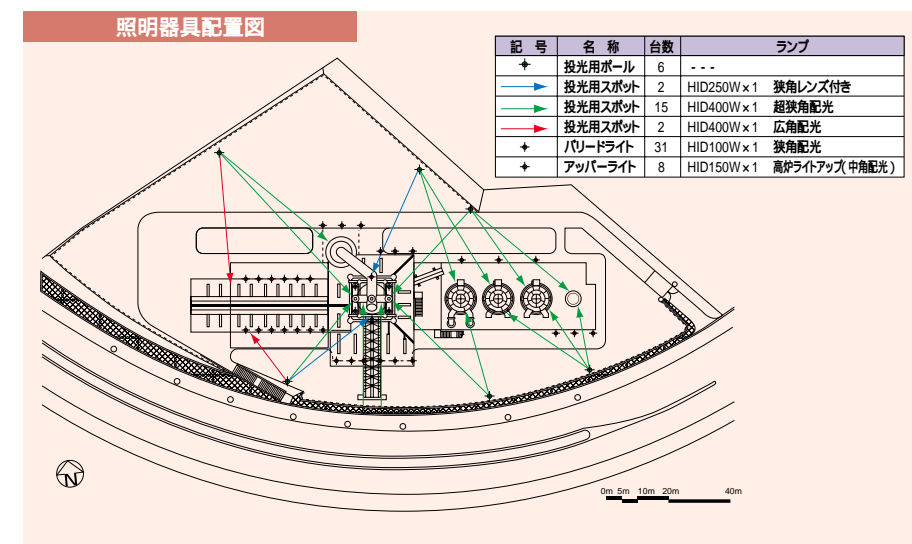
照明器具配置図

| 記　号 | 名　称 | 台数 | ランプ |
|---|---|---|---|
| ✦ | 投光用ポール | 6 | - - - |
| → | 投光用スポット | 2 | HID250W×1　狭角レンズ付き |
| → | 投光用スポット | 15 | HID400W×1　超狭角配光 |
| → | 投光用スポット | 2 | HID400W×1　広角配光 |
| ✦ | バリードライト | 31 | HID100W×1　狭角配光 |
| ✦ | アッパーライト | 8 | HID150W×1　高炉ライトアップ(中角配光) |

N

0m 5m 10m 20m 40m